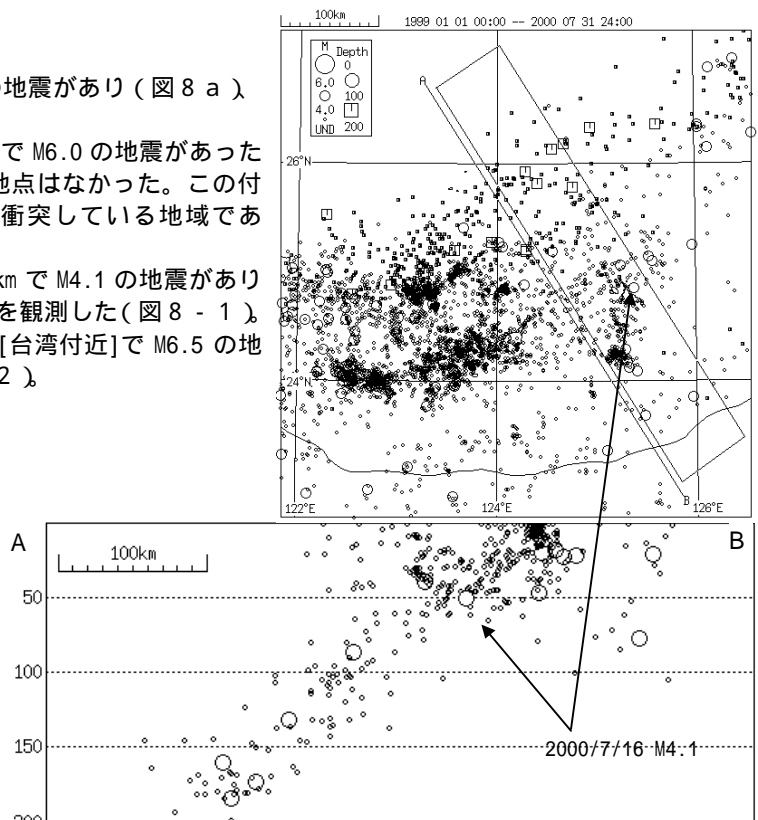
地震があり（図８ａ）

で M6.0 の地震があった
地点はなかった。この付
衝突している地域であ

km で M4.1 の地震があり
を観測した（図８－１）
[台湾付近] で M6.5 の地
２）

100km
1999 01 01 00:00 -- 2000 07 31 24:00

M
Depth
0
6.0
100
4.0
UND
200

26°N
24°N
A
B
122°E
124°E
126°E

A
B
100km
50
100
150
200
2000/7/16 M4.1